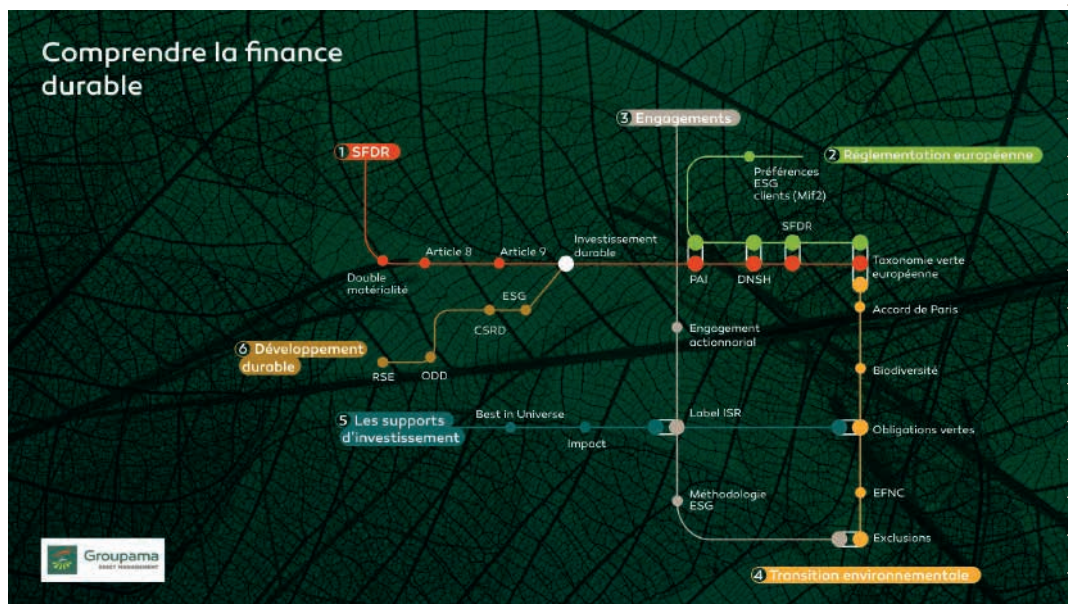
Comprendre la finance durable

3 Engagements

1 SFDR

2 Réglementation européenne

Préférences ESG clients (Mif2)

SFDR

Article 8

Article 9

Investissement durable

Double matérialité

PAI

DNSH

Taxonomie verte européenne

Accord de Paris

ESG

CSRD

Engagement actionnarial

6 Développement durable

RSE

ODD

Biodiversité

5 Les supports d'investissement

Best in Universe

Impact

Label ISR

Obligations vertes

EFNC

Méthodologie ESG

Exclusions

Groupama ASSET MANAGEMENT

4 Transition environnementale